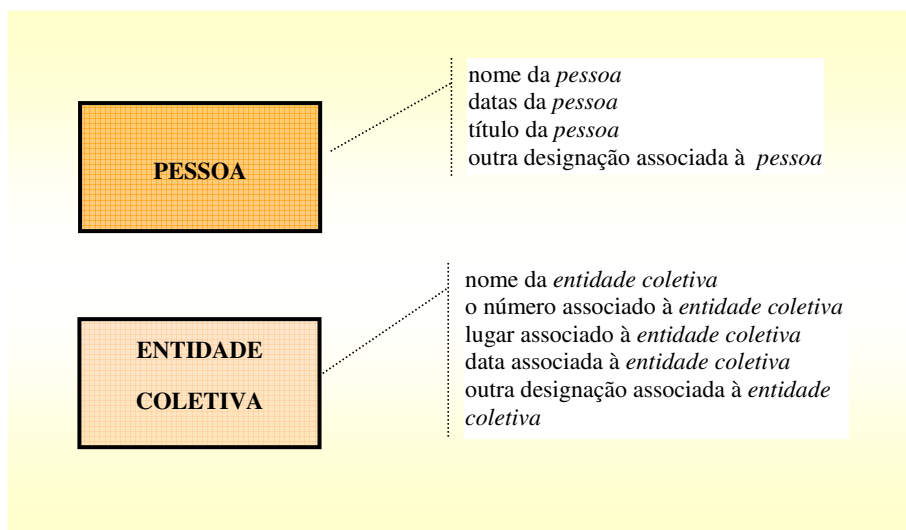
PESSOA

nome da *pessoa*
datas da *pessoa*
título da *pessoa*
outra designação associada à *pessoa*

ENTIDADE COLETIVA

nome da *entidade coletiva*
o número associado à *entidade coletiva*
lugar associado à *entidade coletiva*
data associada à *entidade coletiva*
outra designação associada à *entidade coletiva*